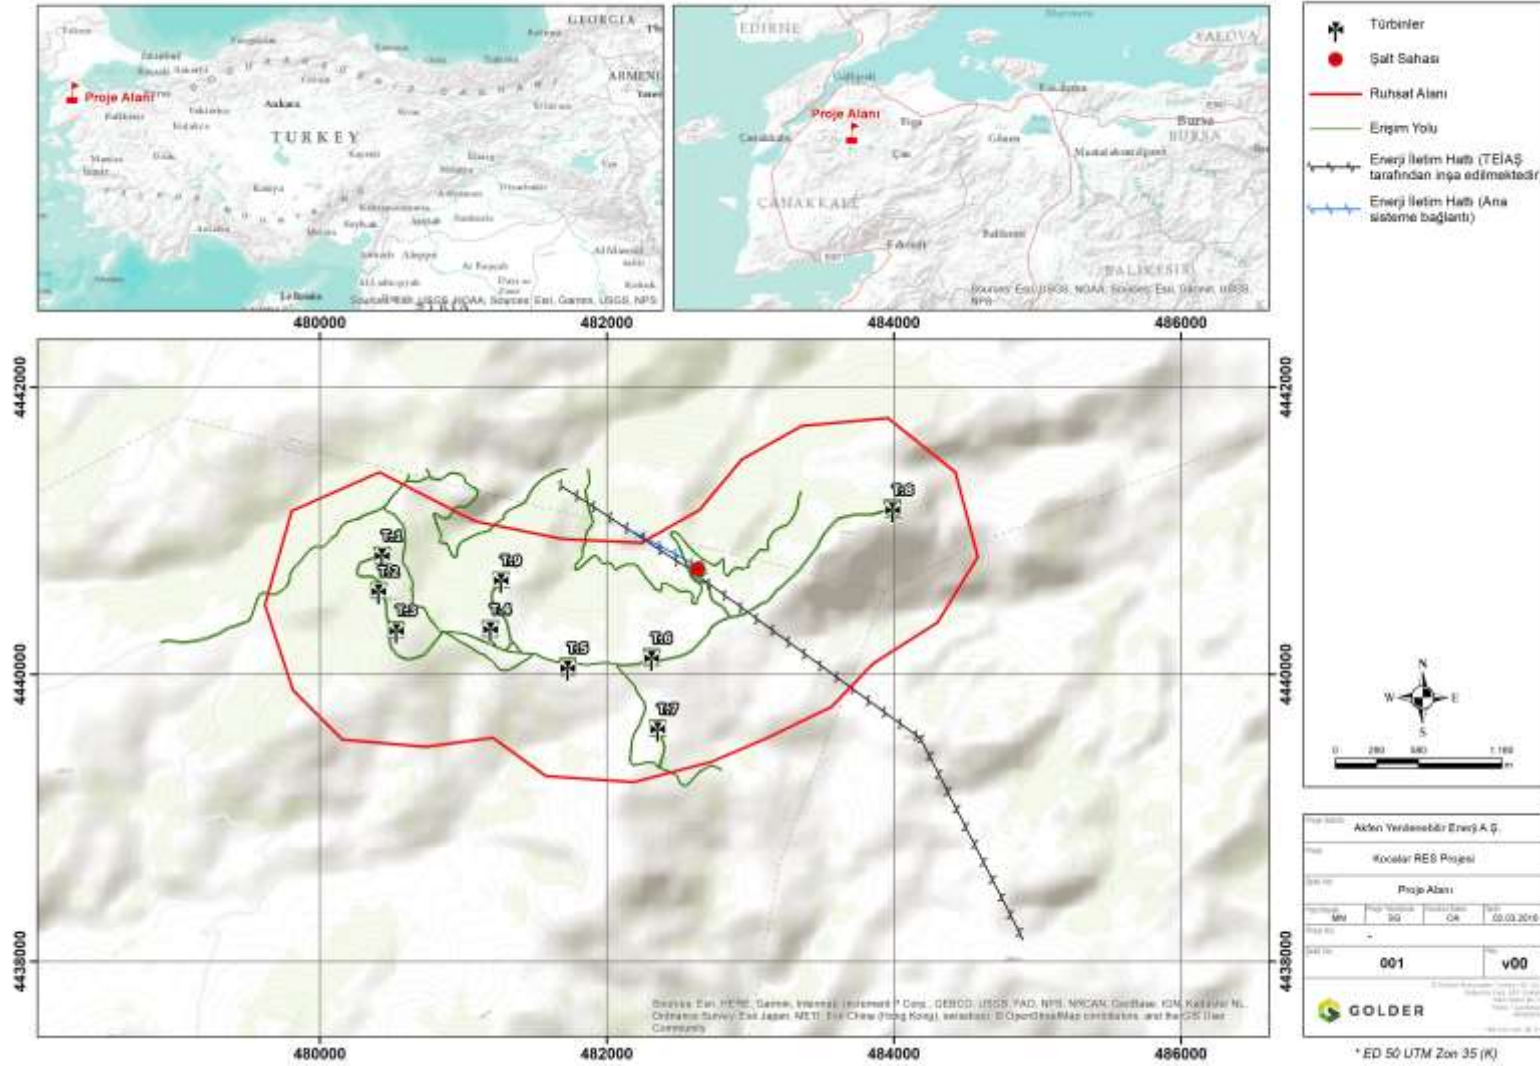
GEORGIA
ARMENIA
Proje Alanı
Ankara
TURKEY
Sources: Esri, USGS, NOAA, Sources: Esri, Garmin, USGS, NPS

EDIRNE
Proje Alanı
Çanakkale
ÇANAKKALE
Bursa
BURSA
BALIKESIR
Sources: Esri, USGS, NOAA, Sources: Esri, Garmin, USGS, NPS

Türbinler
Şalt Sahası
Ruhsat Alanı
Erişim Yolu
Enerji İletim Hattı (TEİAŞ tarafından inşa edilmektedir)
Enerji İletim Hattı (Ana sisteme bağlantı)

480000
482000
484000
486000
4442000
4440000
4438000

T.1
T.2
T.3
T.4
T.5
T.6
T.7
T.8
T.9

Sources: Esri, HERE, Garmin, Intermap, increment P Corp., GEBCO, USGS, FAO, NPS, NRCAN, GeoBase, IGN, Kadaster NL, Ordnance Survey, Esri Japan, METI, Esri China (Hong Kong), swisstopo, © OpenStreetMap contributors, and the GIS User Community

N
W
E
S
0 280 560 1.160

Akfen Yenilenebilir Enerji A.Ş.
Kocalar RES Projesi
Proje Alanı
MN
SG
CA
02.03.2016
-
001
v00
GOLDER
* ED 50 UTM Zon 35 (K)